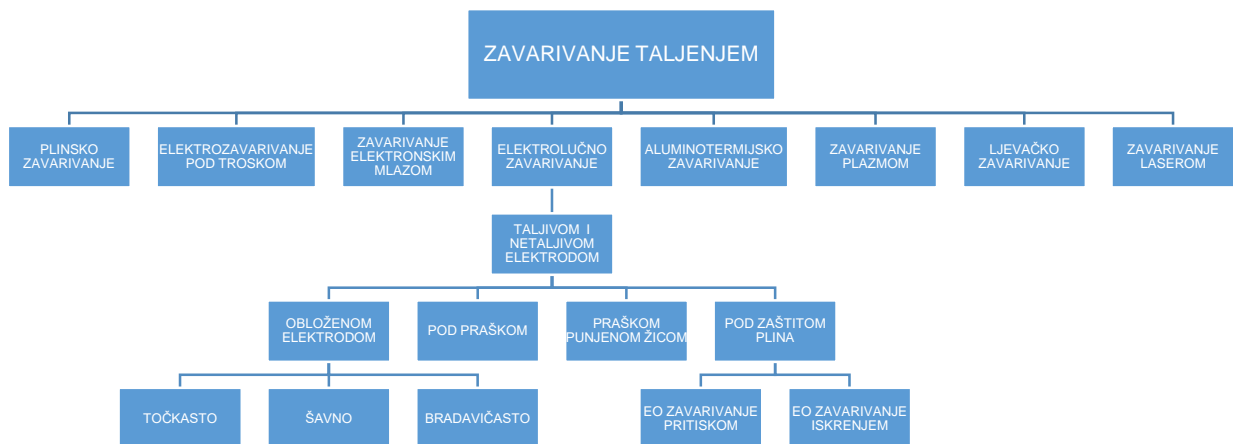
ZAVARIVANJE TALJENJEM

PLINSKO ZAVARIVANJE

ELEKTROZAVARIVANJE POD TROSKOM

ZAVARIVANJE ELEKTRONSKIM MLAZOM

ELEKTROLUČNO ZAVARIVANJE

ALUMINOTERMIJSKO ZAVARIVANJE

ZAVARIVANJE PLAZMOM

LJEVAČKO ZAVARIVANJE

ZAVARIVANJE LASEROM

TALJIVOM I NETALJIVOM ELEKTRODOM

OBLOŽENOM ELEKTRODOM

POD PRAŠKOM

PRAŠKOM PUNJENOM ŽICOM

POD ZAŠTITOM PLINA

TOČKASTO

ŠAVNO

BRADAVIČASTO

EO ZAVARIVANJE PRITISKOM

EO ZAVARIVANJE ISKRENJEM